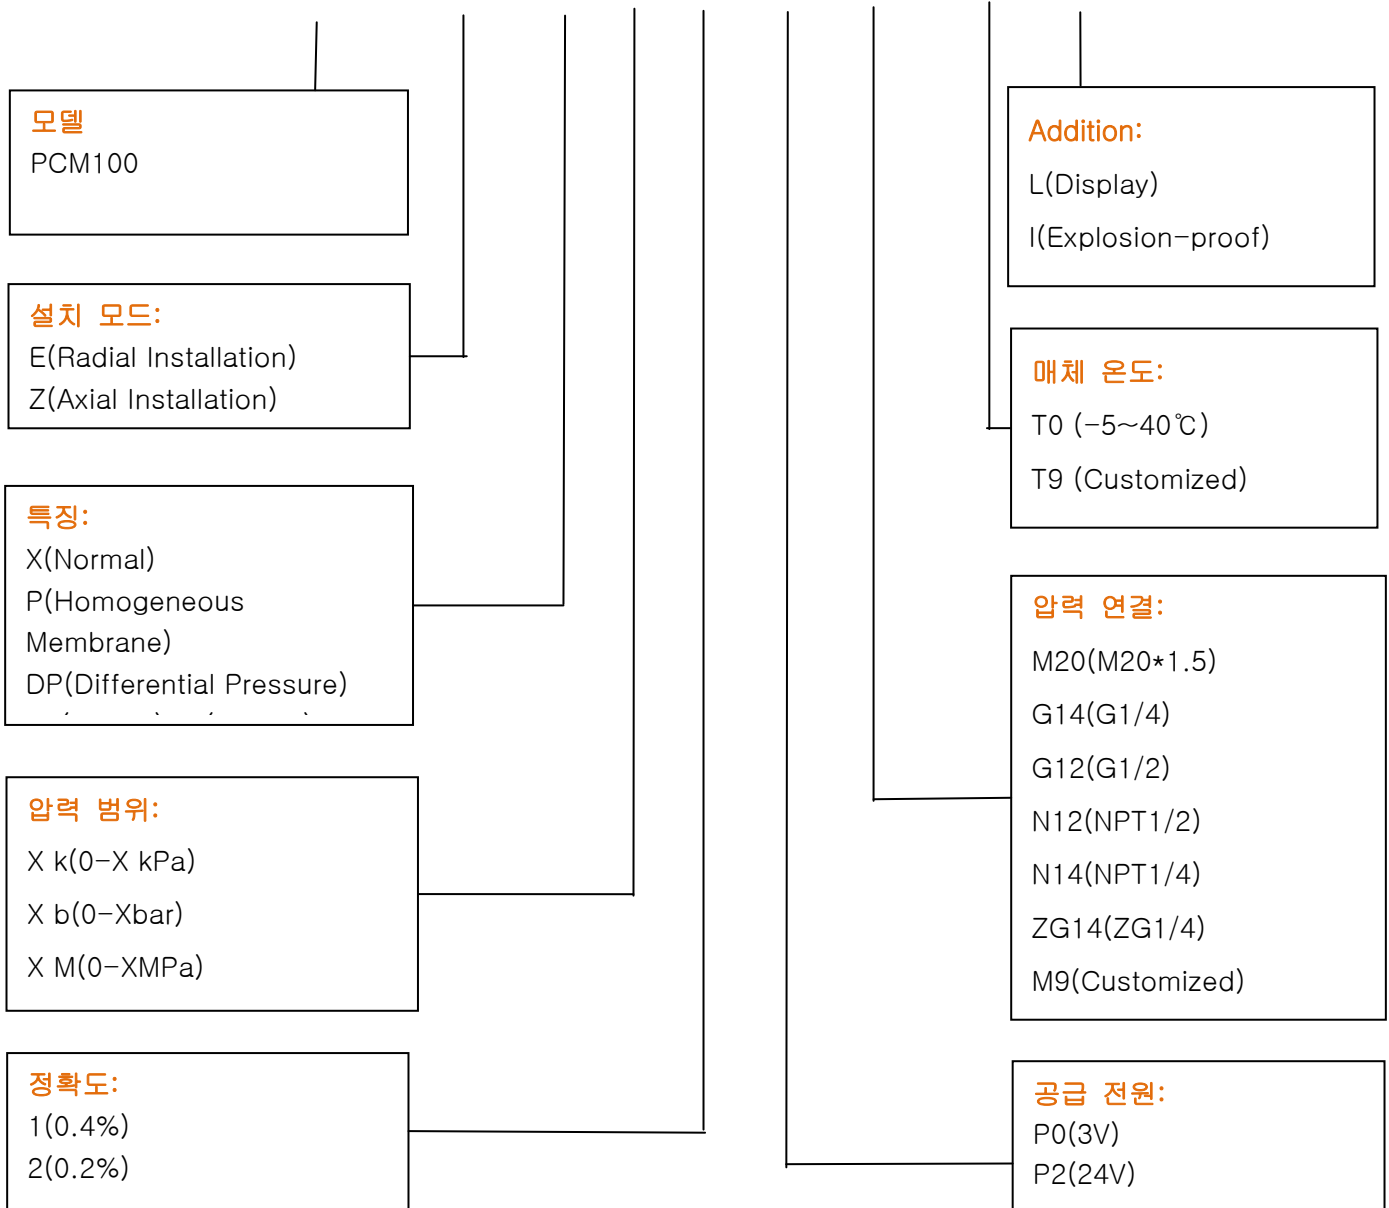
모델
PCM100

설치 모드:
E(Radial Installation)
Z(Axial Installation)

특징:
X(Normal)
P(Homogeneous Membrane)
DP(Differential Pressure)
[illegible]

압력 범위:
X k(0-X kPa)
X b(0-Xbar)
X M(0-XMPa)

정확도:
1(0.4%)
2(0.2%)

Addition:
L(Display)
I(Explosion-proof)

매체 온도:
T0 (-5~40℃)
T9 (Customized)

압력 연결:
M20(M20*1.5)
G14(G1/4)
G12(G1/2)
N12(NPT1/2)
N14(NPT1/4)
ZG14(ZG1/4)
M9(Customized)

공급 전원:
P0(3V)
P2(24V)